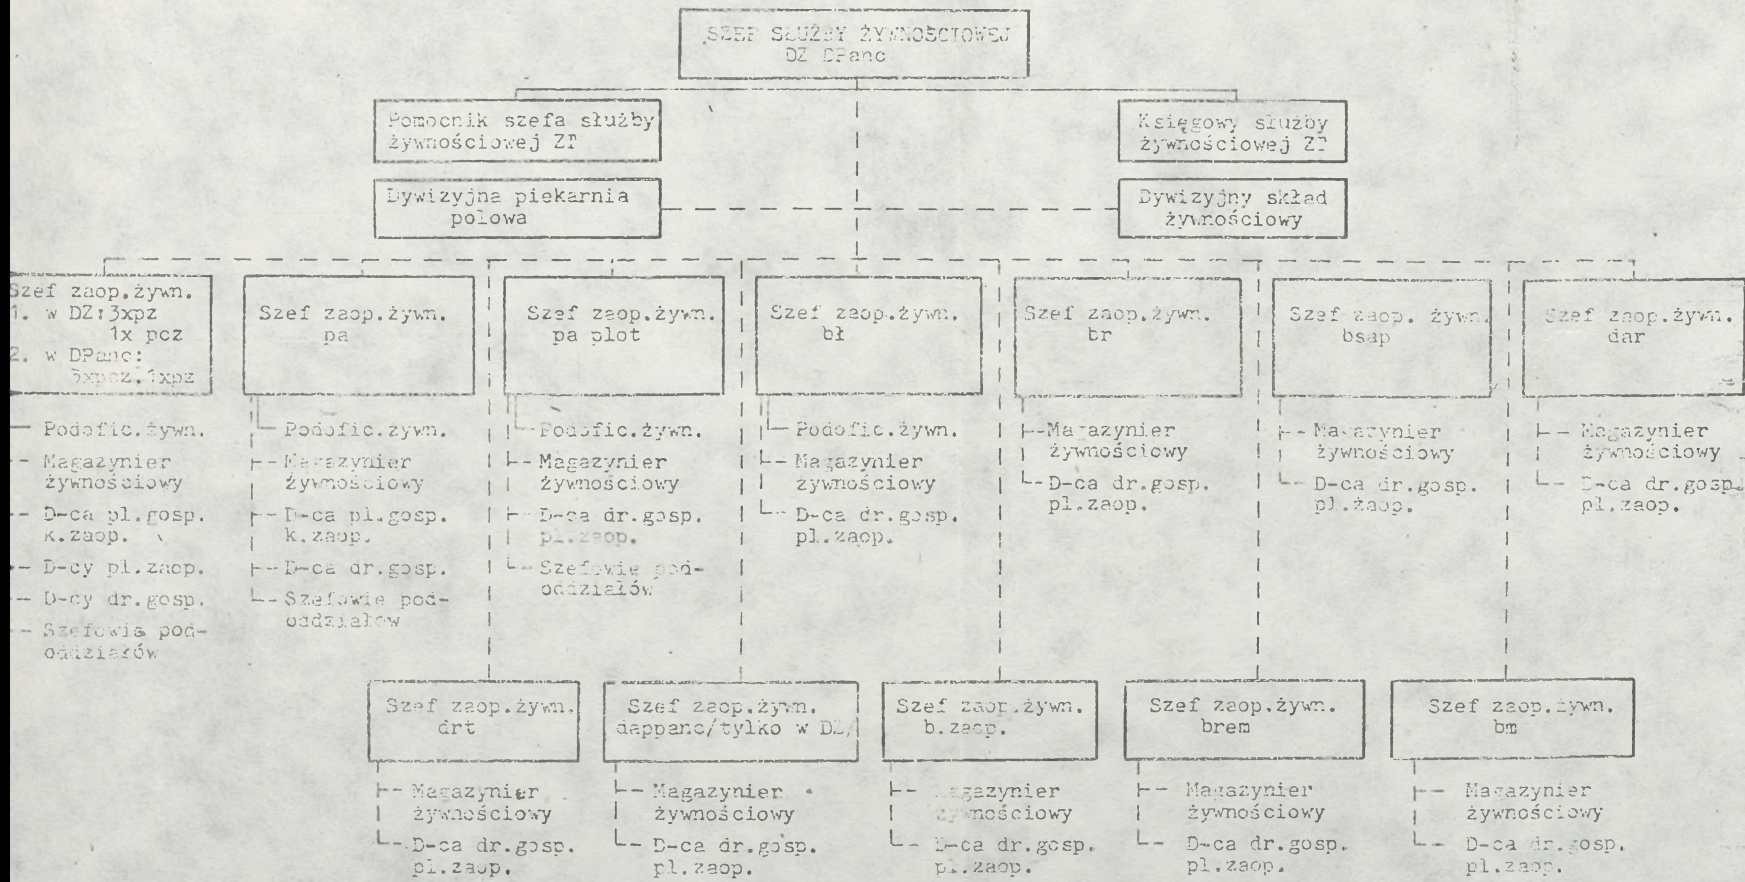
SZEF SŁUŻBY ŻYWNOŚCIOWEJ
DZ DPanc

Pomocnik szefa służby żywnościowej ZT

Księgowy służby żywnościowej ZT

Dywizyjna piekarnia polowa

Dywizyjny skład żywnościowy

Szef zaop.żywn.
1. w DZ:3xpz 1x pcz
2. w DPanc: 3xpz,1xpz

Podofic.żywn.
Magazynier żywnościowy
D-ca pl.gosp. k.zaop.
D-cy pl.zaop.
D-cy dr.gosp.
Szefowie pododdziałów

Szef zaop.żywn. pa

Podofic.żywn.
Magazynier żywnościowy
D-ca pl.gosp. k.zaop.
D-ca dr.gosp.
Szefowie pododdziałów

Szef zaop.żywn. pa plot

Podofic.żywn.
Magazynier żywnościowy
D-ca dr.gosp. pl.zaop.
Szefowie pododdziałów

Szef zaop.żywn. bł

Podofic.żywn.
Magazynier żywnościowy
D-ca dr.gosp. pl.zaop.

Szef zaop.żywn. br

Magazynier żywnościowy
D-ca dr.gosp. pl.zaop.

Szef zaop. żywn. bsap

Magazynier żywnościowy
D-ca dr.gosp. pl.zaop.

Szef zaop.żywn. dar

Magazynier żywnościowy
D-ca dr.gosp. pl.zaop.

Szef zaop.żywn. drt

Magazynier żywnościowy
D-ca dr.gosp. pl.zaop.

Szef zaop.żywn. dappanc/tylko w DZ/

Magazynier żywnościowy
D-ca dr.gosp. pl.zaop.

Szef zaop.żywn. b.zaop.

Magazynier żywnościowy
D-ca dr.gosp. pl.zaop.

Szef zaop.żywn. brem

Magazynier żywnościowy
D-ca dr.gosp. pl.zaop.

Szef zaop.żywn. bm

Magazynier żywnościowy
D-ca dr.gosp. pl.zaop.